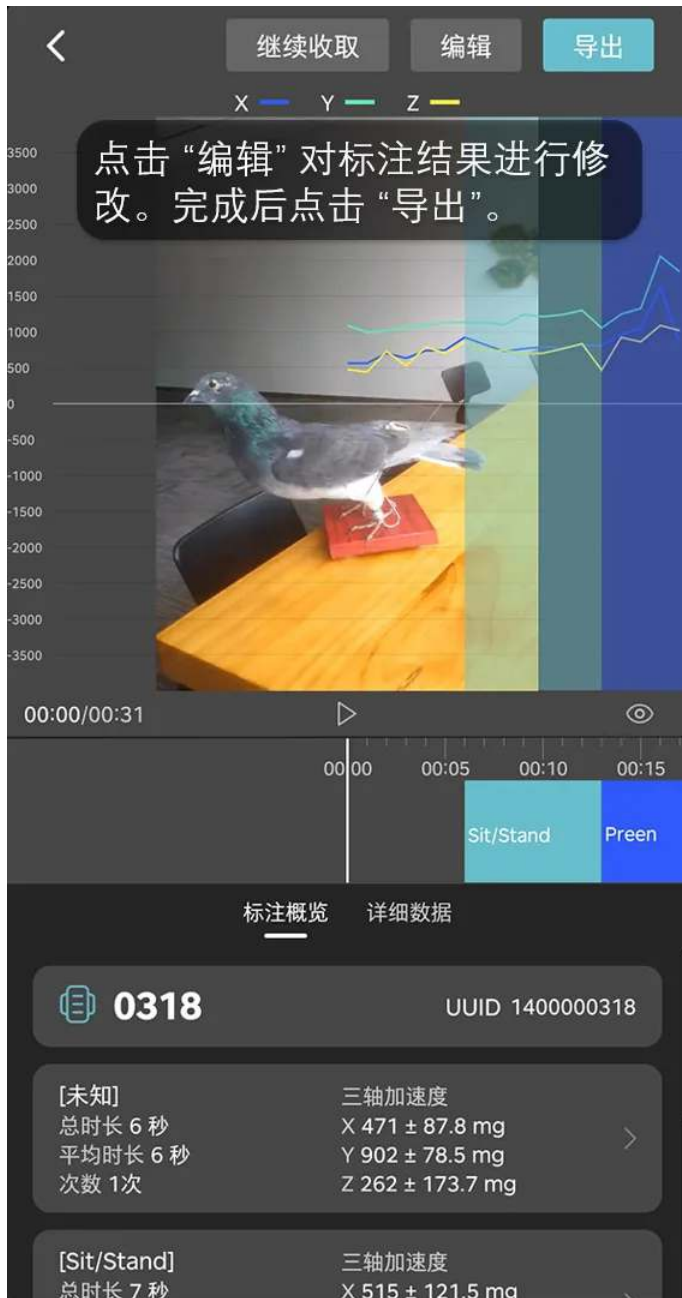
继续收取 编辑 导出

X Y Z

点击“编辑”对标注结果进行修改。完成后点击“导出”。

3500
3000
2500
2000
1500
1000
500
0
-500
-1000
-1500
-2000
-2500
-3000
-3500

00:00/00:31

00:00 00:05 00:10 00:15

Sit/Stand Preen

标注概览 详细数据

0318 UUID 1400000318

[未知]
总时长 6 秒
平均时长 6 秒
次数 1次

三轴加速度
X 471 ± 87.8 mg
Y 902 ± 78.5 mg
Z 262 ± 173.7 mg

[Sit/Stand]
总时长 7 秒

三轴加速度
X 515 ± 121.5 mg